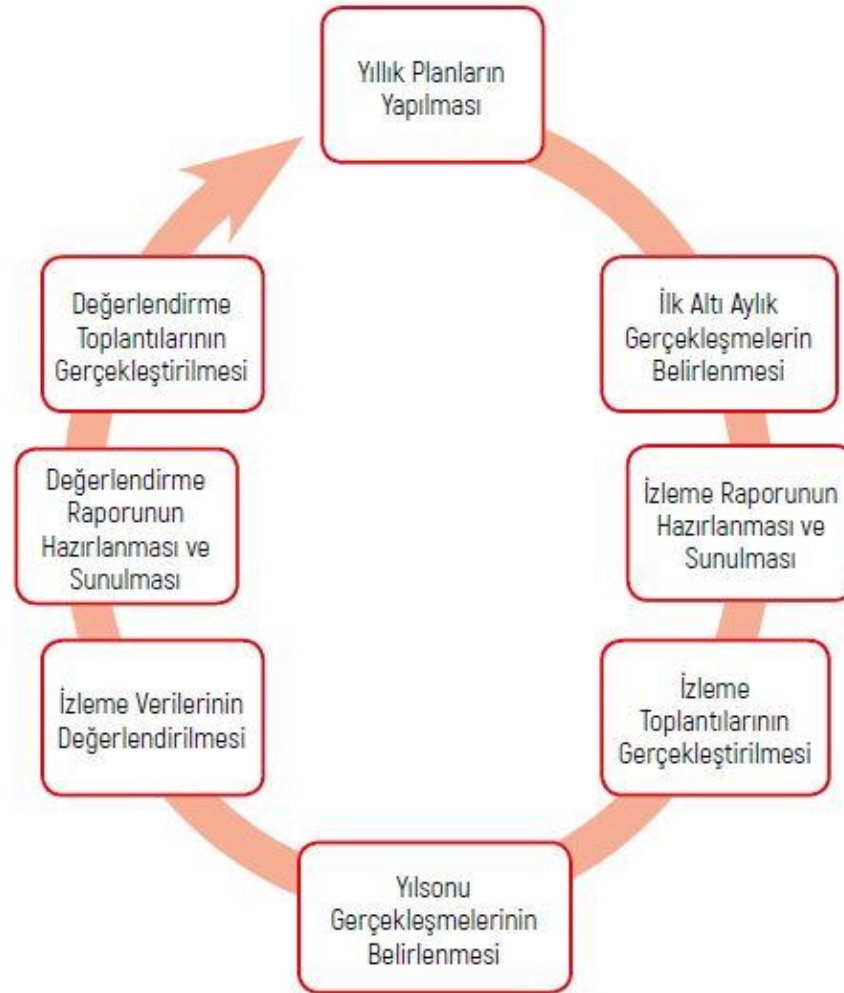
Yıllık Planların Yapılması

İlk Altı Aylık Gerçekleşmelerin Belirlenmesi

İzleme Raporunun Hazırlanması ve Sunulması

İzleme Toplantılarının Gerçekleştirilmesi

Yılsonu Gerçekleşmelerinin Belirlenmesi

İzleme Verilerinin Değerlendirilmesi

Değerlendirme Raporunun Hazırlanması ve Sunulması

Değerlendirme Toplantılarının Gerçekleştirilmesi